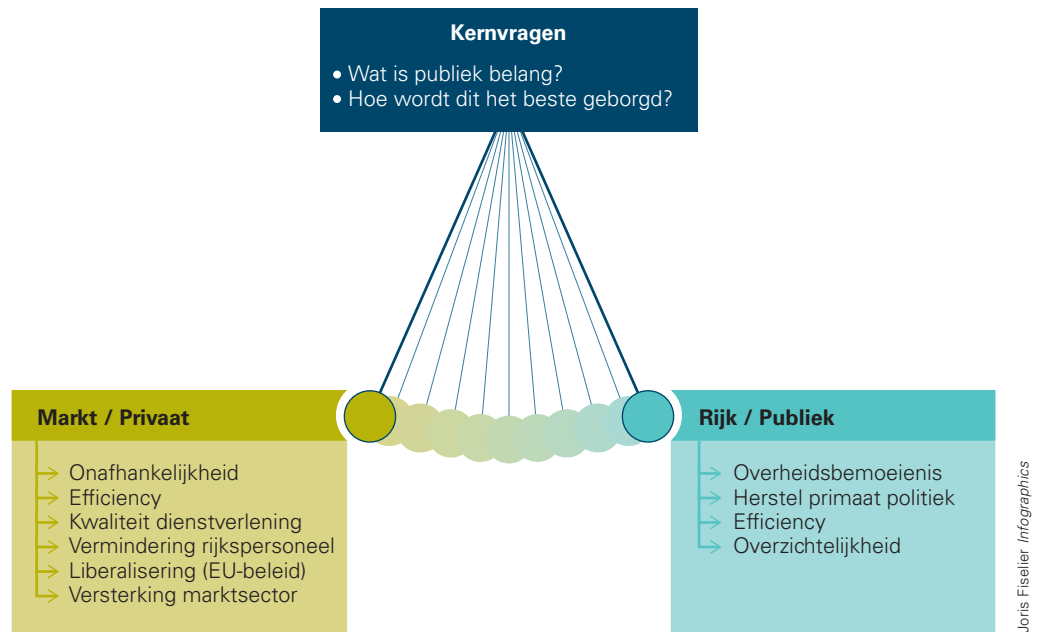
Kernvragen

• Wat is publiek belang?
• Hoe wordt dit het beste geborgd?

Markt / Privaat

→ Onafhankelijkheid
→ Efficiency
→ Kwaliteit dienstverlening
→ Vermindering rijkspersoneel
→ Liberalisering (EU-beleid)
→ Versterking marktsector

Rijk / Publiek

→ Overheidsbemoeienis
→ Herstel primaat politiek
→ Efficiency
→ Overzichtelijkheid

Joris Fiselier Infographics